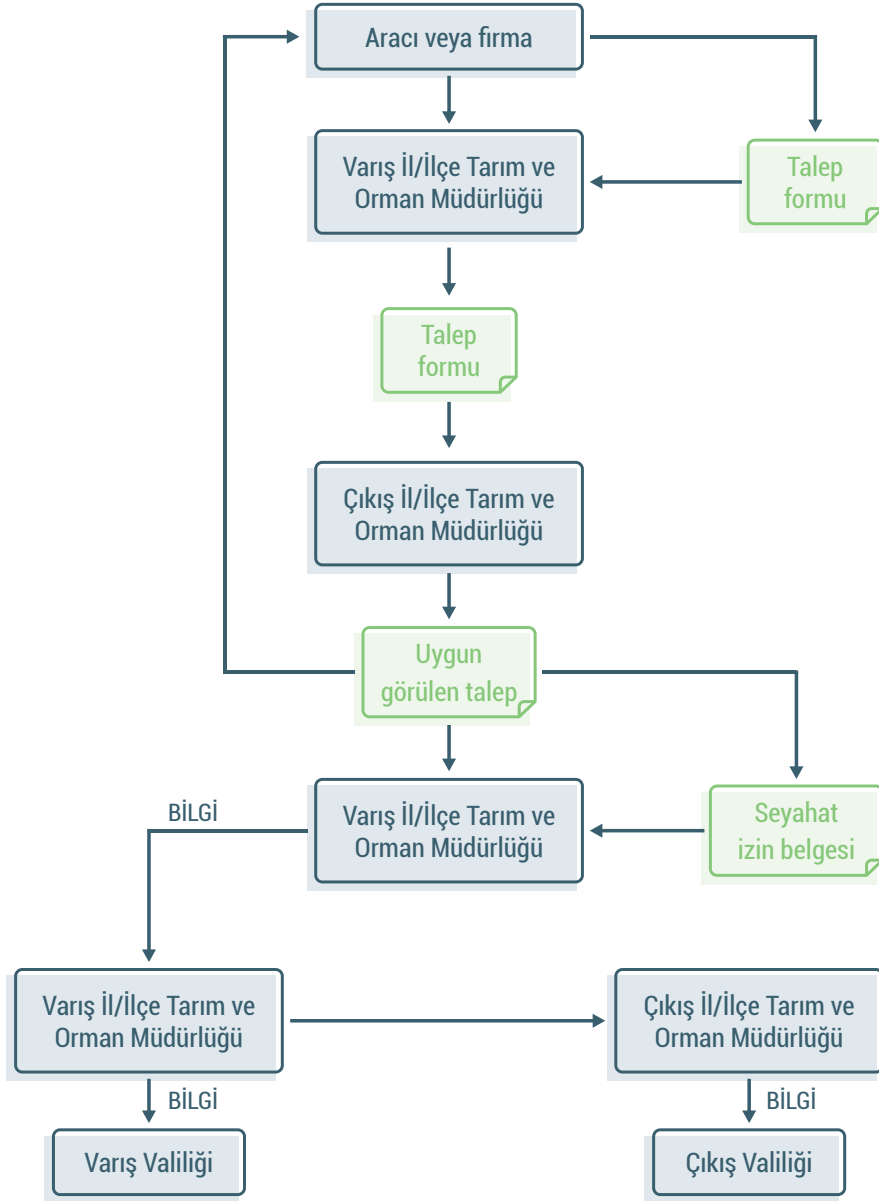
Aracı veya fırma

Varış İl/İlçe Tarım ve Orman Müdürlüğü

Talep formu

Talep formu

Çıkış İl/İlçe Tarım ve Orman Müdürlüğü

Uygun görülen talep

BİLGİ

Varış İl/İlçe Tarım ve Orman Müdürlüğü

Seyahat izin belgesi

Varış İl/İlçe Tarım ve Orman Müdürlüğü

Çıkış İl/İlçe Tarım ve Orman Müdürlüğü

BİLGİ

BİLGİ

Varış Valiliği

Çıkış Valiliği